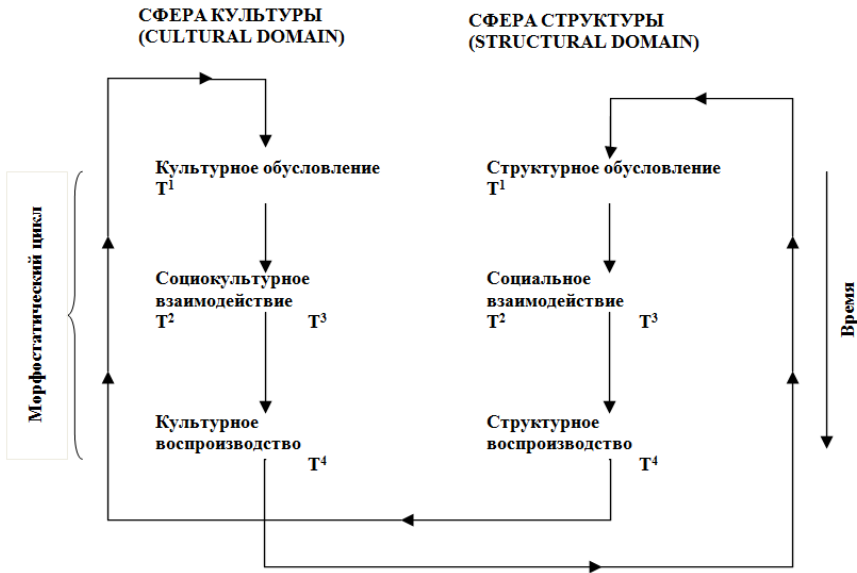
СФЕРА КУЛЬТУРЫ
(CULTURAL DOMAIN)

СФЕРА СТРУКТУРЫ
(STRUCTURAL DOMAIN)

Морфостатический цикл

Культурное обусловление
$T^1$

Структурное обусловление
$T^1$

Социокультурное взаимодействие
$T^2$ $T^3$

Социальное взаимодействие
$T^2$ $T^3$

Время

Культурное воспроизводство
$T^4$

Структурное воспроизводство
$T^4$